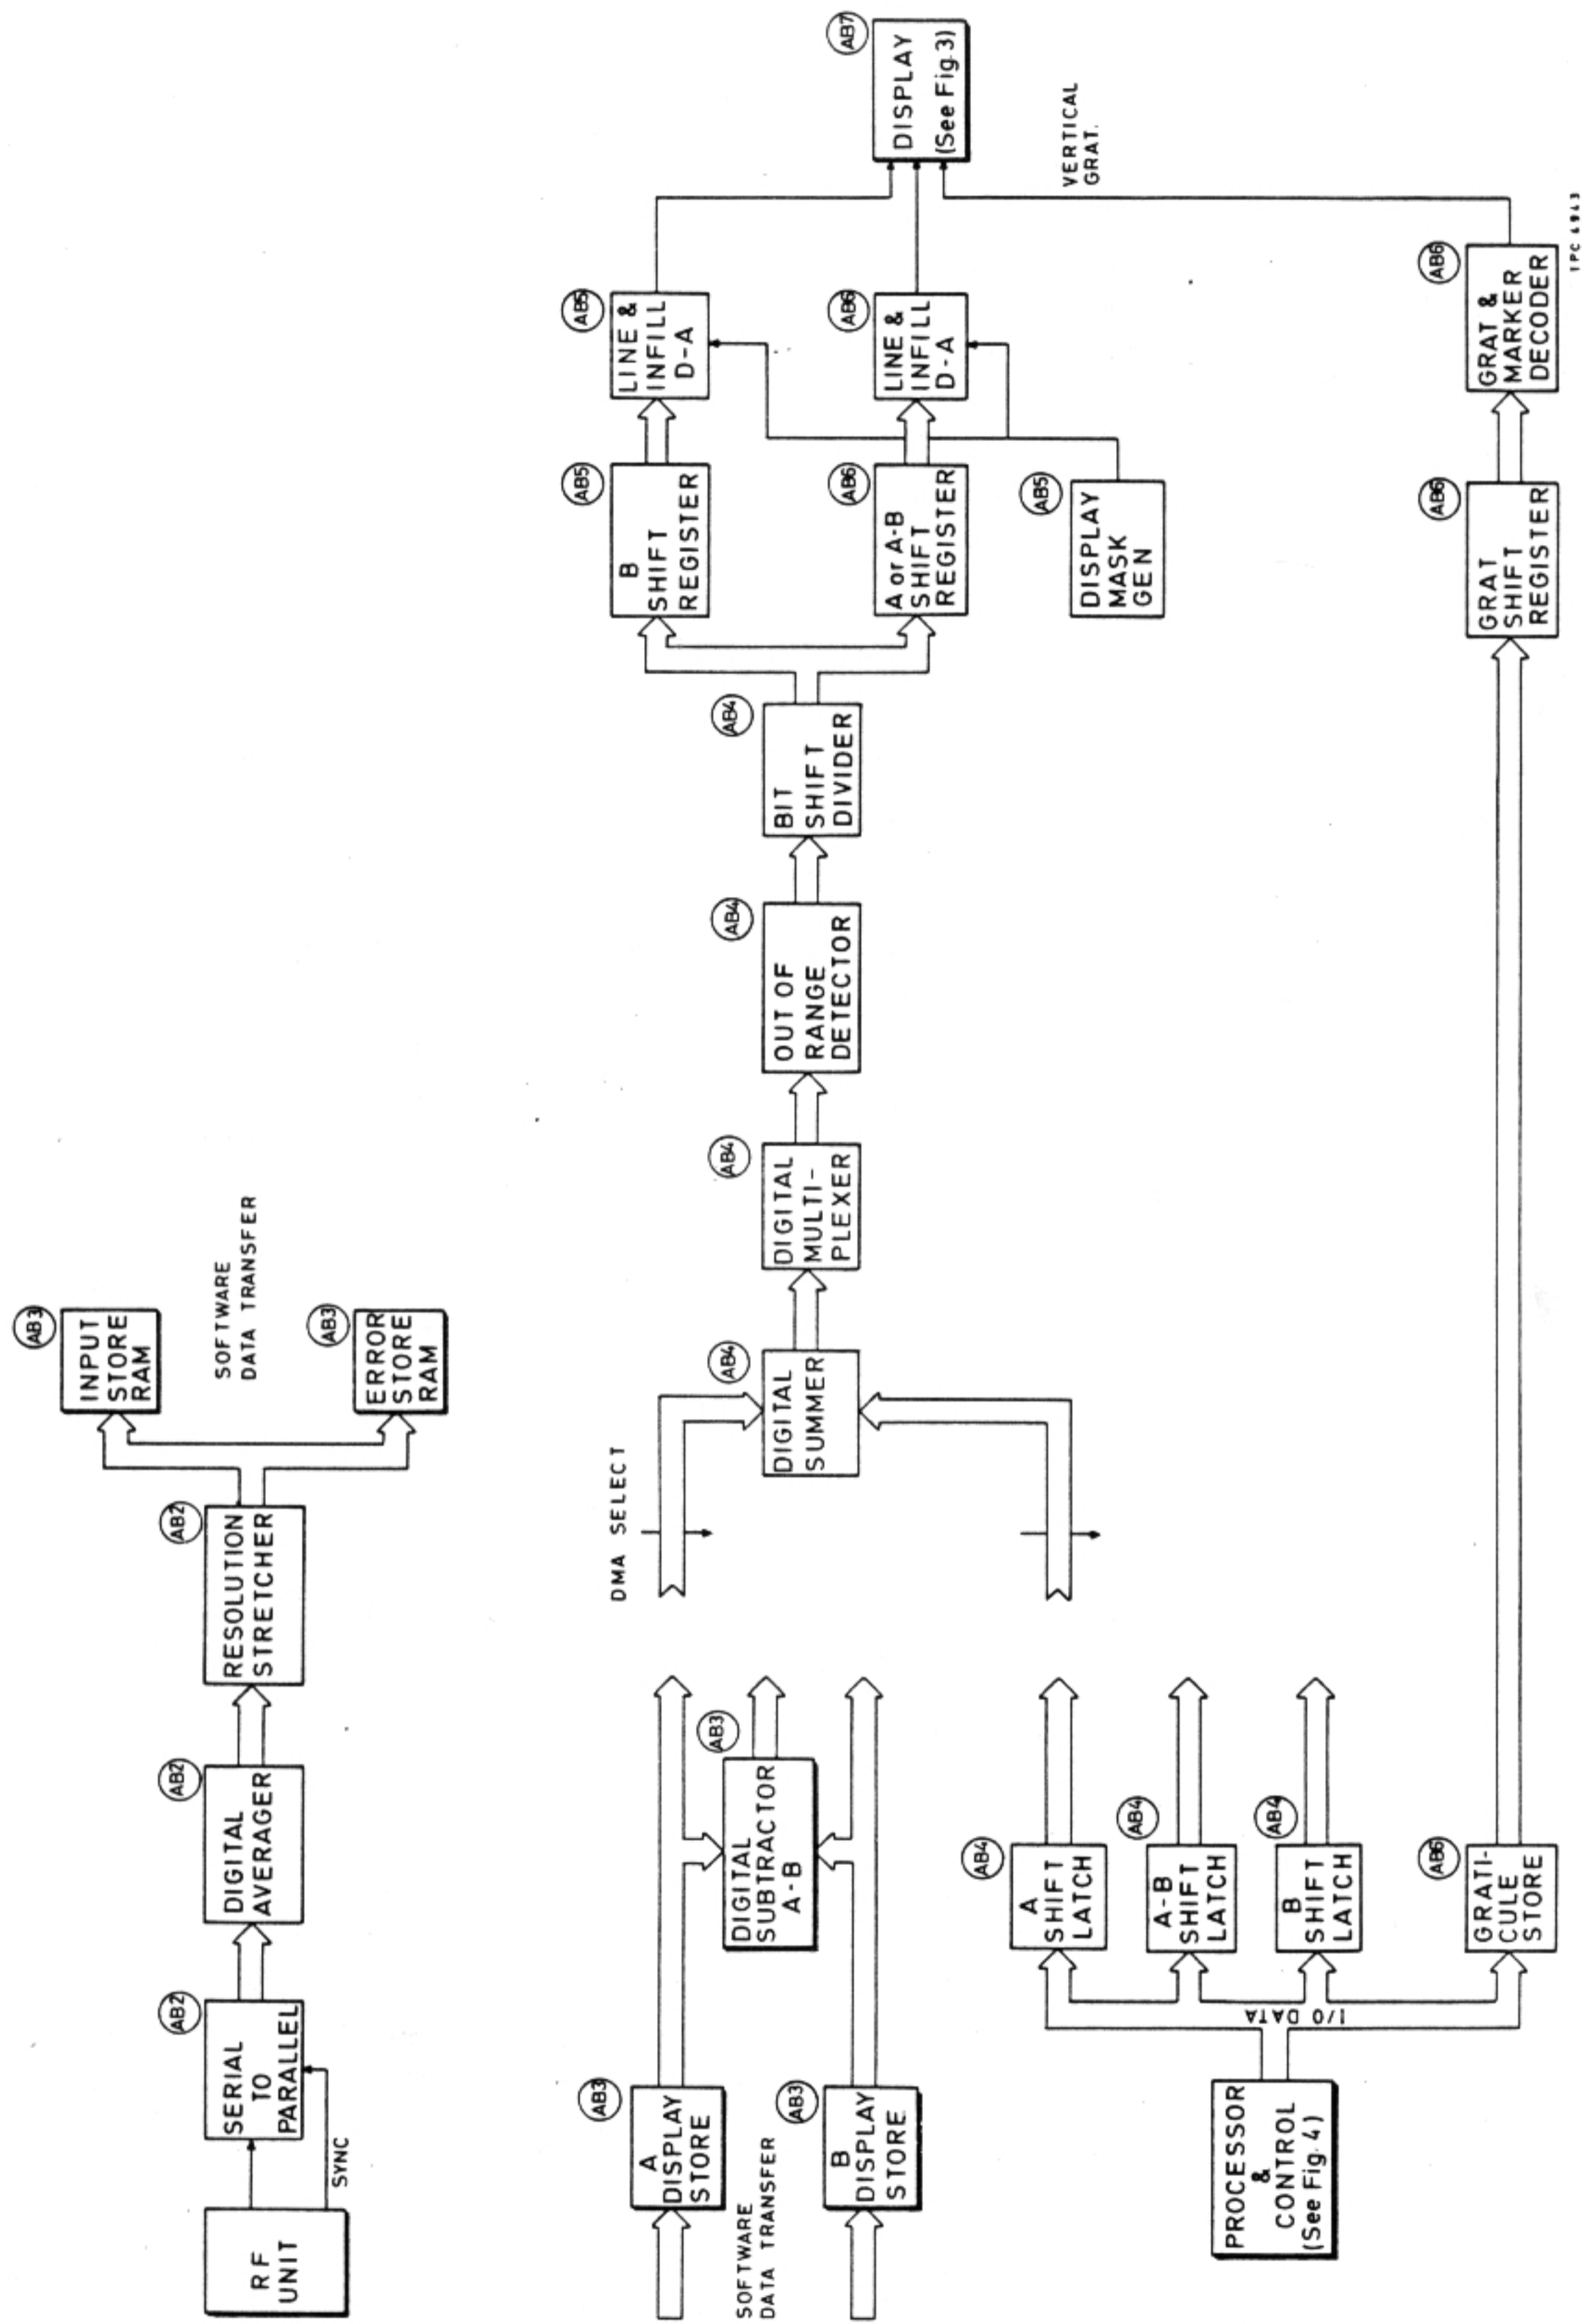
RF UNIT

SYNC

AB2
SERIAL TO PARALLEL

AB2
DIGITAL AVERAGER

AB2
RESOLUTION STRETCHER

AB3
INPUT STORE RAM

AB3
ERROR STORE RAM

SOFTWARE DATA TRANSFER

SOFTWARE DATA TRANSFER

AB3
A DISPLAY STORE

AB3
B DISPLAY STORE

AB3
DIGITAL SUBTRACTOR A-B

DMA SELECT

AB4
DIGITAL SUMMER

AB4
DIGITAL MULTI-PLEXER

AB4
OUT OF RANGE DETECTOR

AB4
BIT SHIFT DIVIDER

AB5
B SHIFT REGISTER

AB6
A or A-B SHIFT REGISTER

AB5
DISPLAY MASK GEN

AB5
LINE & INFILL D-A

AB6
LINE & INFILL D-A

AB7
DISPLAY (See Fig.3)

VERTICAL GRAT.

PROCESSOR & CONTROL (See Fig.4)

I/O DATA

AB4
A SHIFT LATCH

AB4
A-B SHIFT LATCH

AB4
B SHIFT LATCH

AB6
GRATI-CULE STORE

AB6
GRAT SHIFT REGISTER

AB6
GRAT & MARKER DECODER

TPC 4843